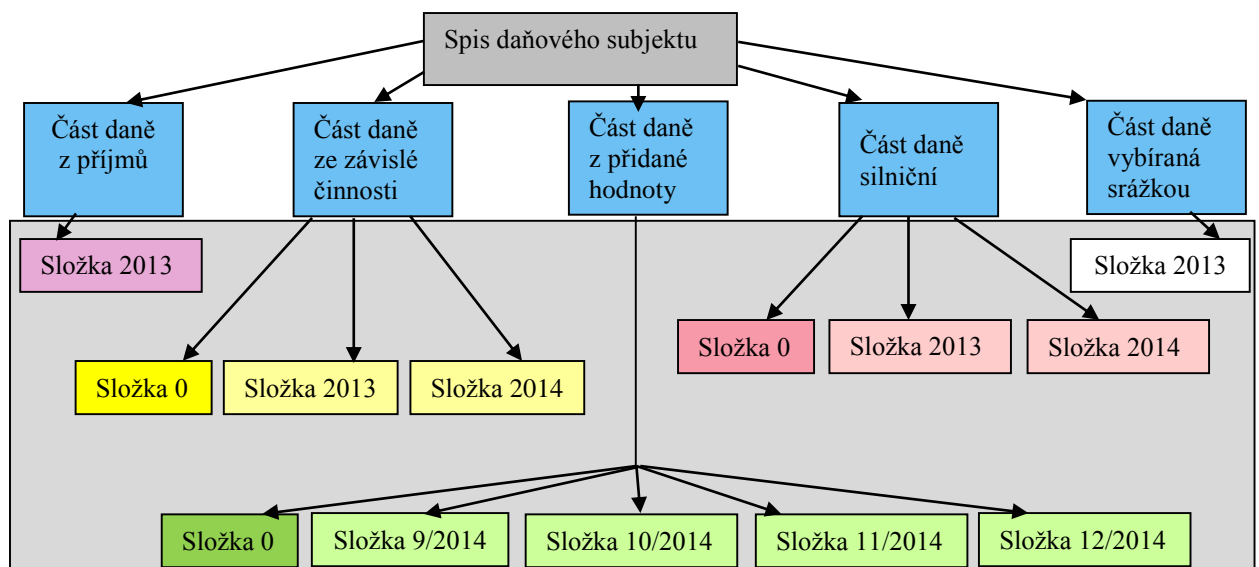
Spis daňového subjektu

Část daně z příjmů

Část daně ze závislé činnosti

Část daně z přidané hodnoty

Část daně silniční

Část daně vybíraná srážkou

Složka 2013

Složka 2013

Složka 0

Složka 2013

Složka 2014

Složka 0

Složka 2013

Složka 2014

Složka 0

Složka 9/2014

Složka 10/2014

Složka 11/2014

Složka 12/2014